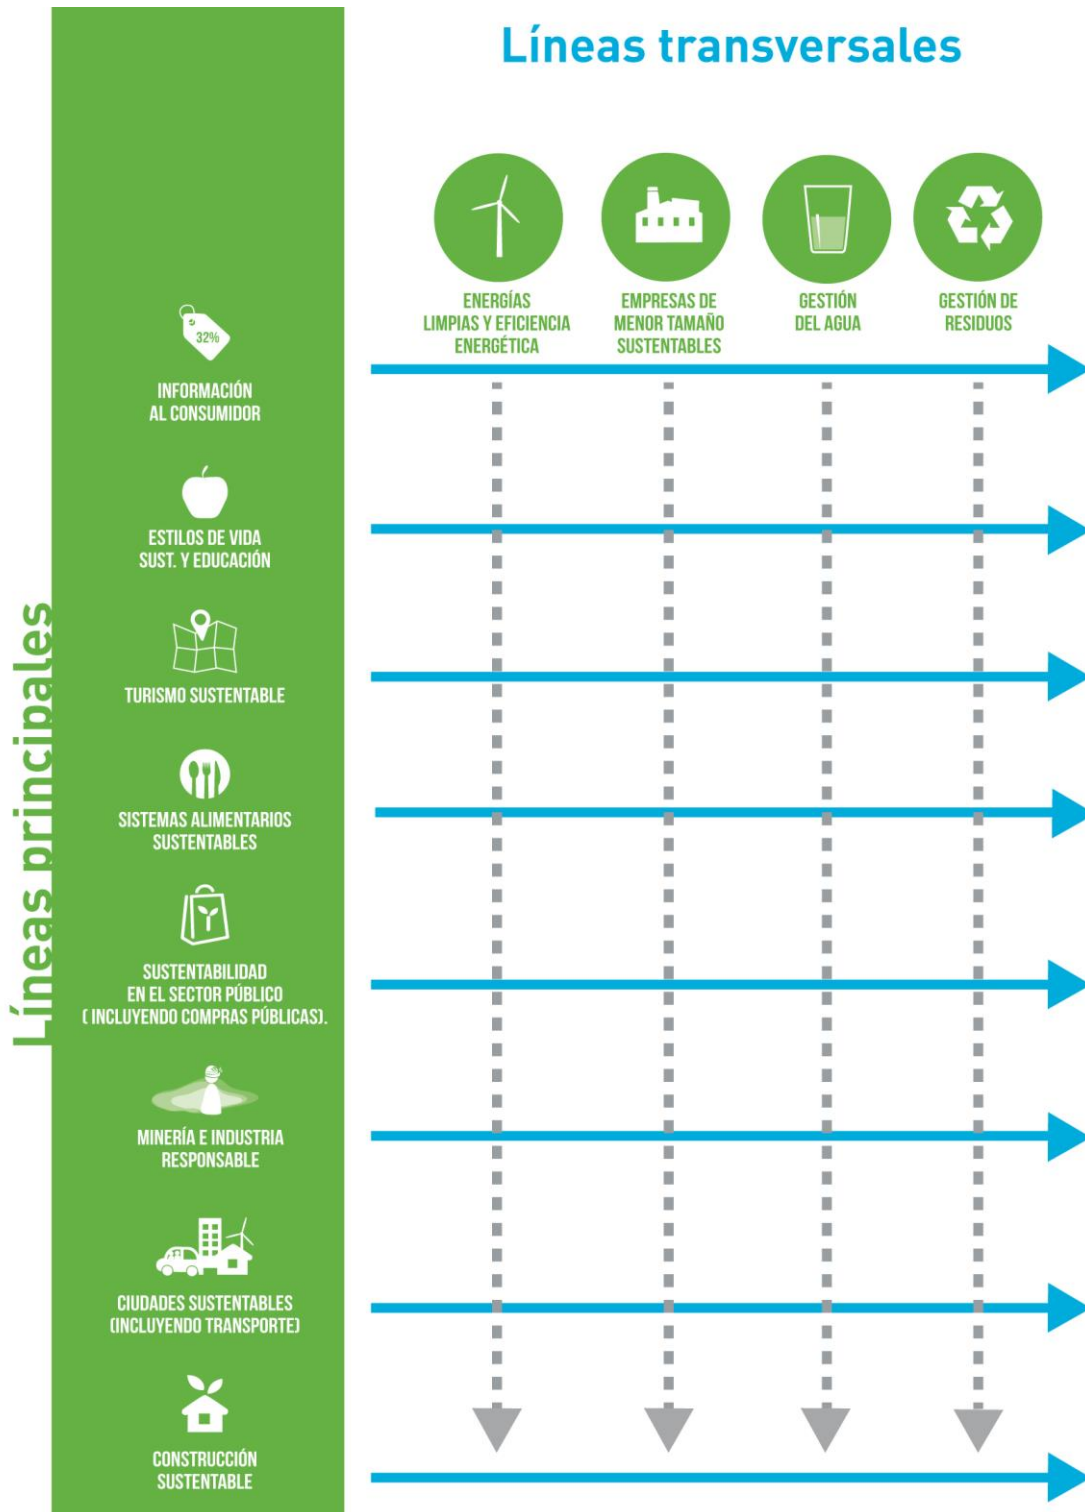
Líneas transversales

ENERGÍAS LIMPIAS Y EFICIENCIA ENERGÉTICA

EMPRESAS DE MENOR TAMAÑO SUSTENTABLES

GESTIÓN DEL AGUA

GESTIÓN DE RESIDUOS

Líneas principales

32%

INFORMACIÓN AL CONSUMIDOR

ESTILOS DE VIDA SUST. Y EDUCACIÓN

TURISMO SUSTENTABLE

SISTEMAS ALIMENTARIOS SUSTENTABLES

SUSTENTABILIDAD EN EL SECTOR PÚBLICO ( INCLUYENDO COMPRAS PÚBLICAS).

MINERÍA E INDUSTRIA RESPONSABLE

CIUDADES SUSTENTABLES (INCLUYENDO TRANSPORTE)

CONSTRUCCIÓN SUSTENTABLE